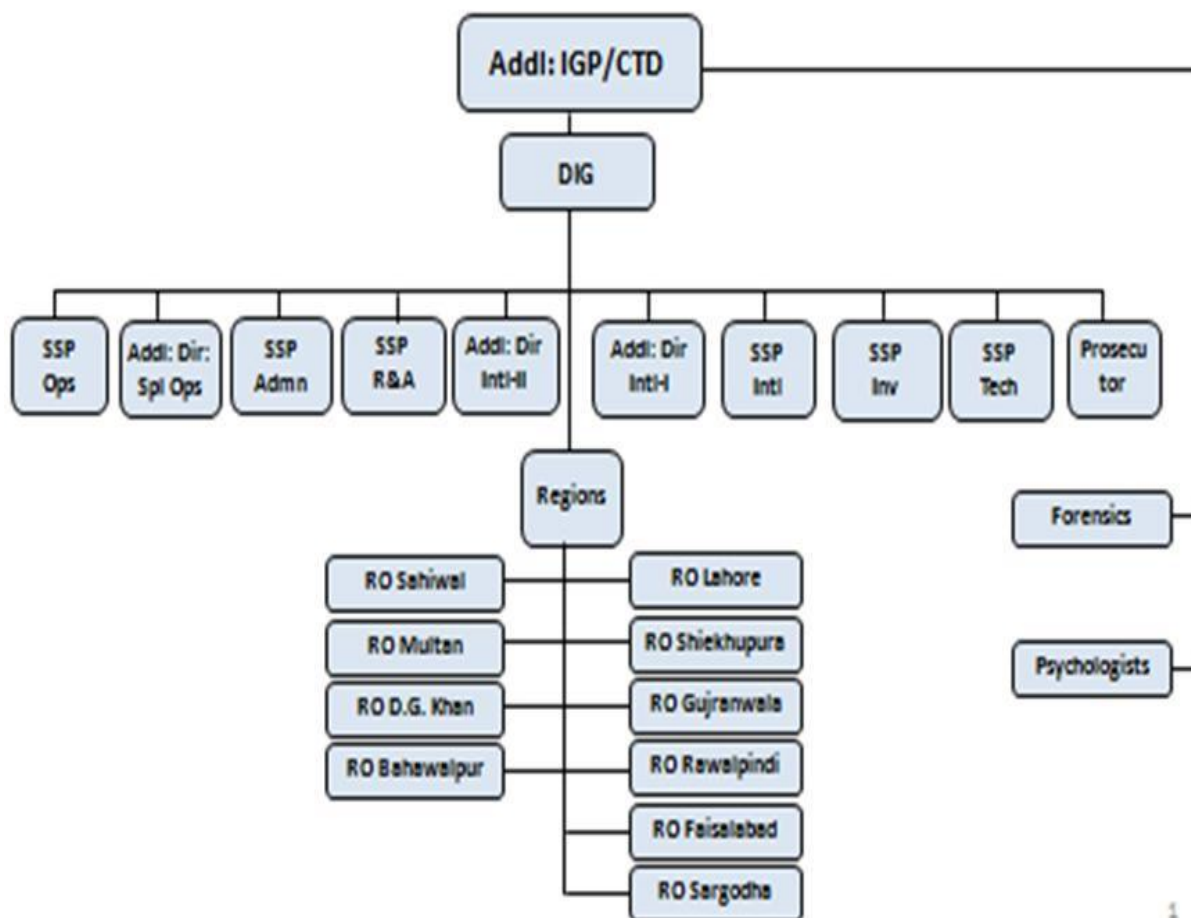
Addl: IGP/CTD

DIG

SSP Ops

Addl: Dir: Spl Ops

SSP Admn

SSP R&A

Addl: Dir Intl-II

Addl: Dir Intl-I

SSP Intl

SSP Inv

SSP Tech

Prosecu tor

Regions

Forensics

RO Sahiwal

RO Lahore

RO Multan

RO Shiekhupura

Psychologists

RO D.G. Khan

RO Gujranwala

RO Bahawalpur

RO Rawalpindi

RO Faisalabad

RO Sargodha

1